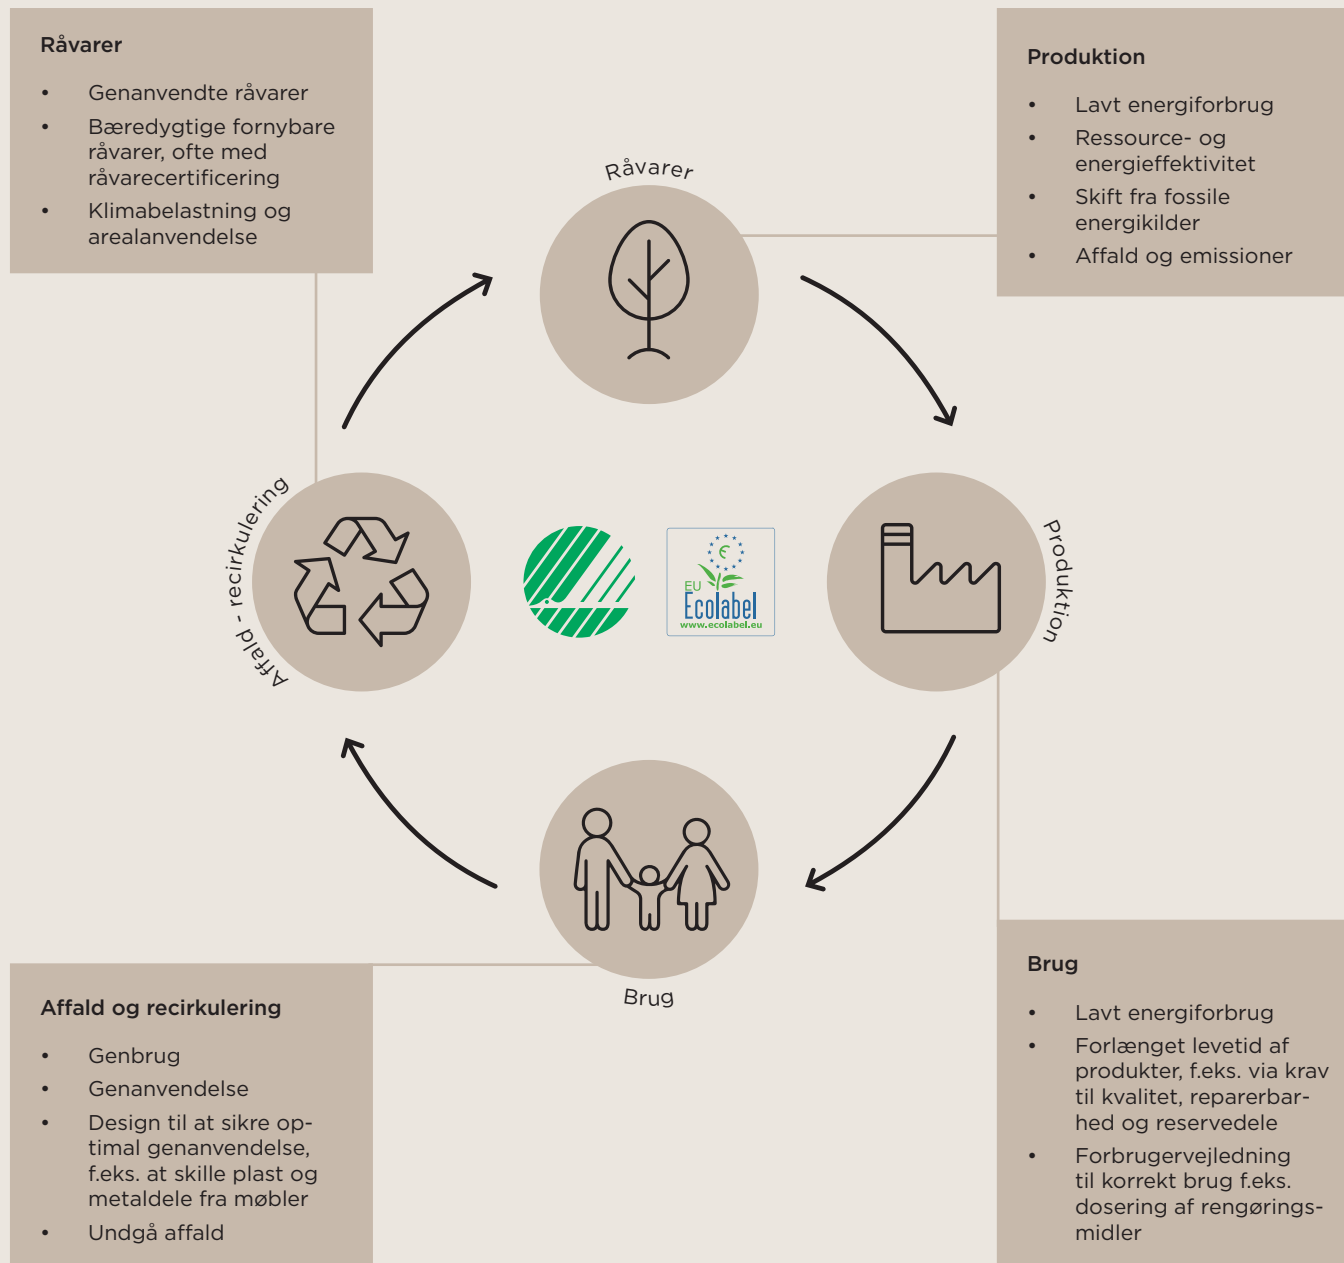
Råvarer

- Genanvendte råvarer
- Bæredygtige fornybare råvarer, ofte med råvarecertificering
- Klimabelastning og arealanvendelse

Produktion

- Lavt energiforbrug
- Ressource- og energieffektivitet
- Skift fra fossile energikilder
- Affald og emissioner

Råvarer

Produktion

Brug

Affald - recirkulering

EU Ecolabel www.ecolabel.eu

Affald og recirkulering

- Genbrug
- Genanvendelse
- Design til at sikre optimal genanvendelse, f.eks. at skille plast og metaldele fra møbler
- Undgå affald

Brug

- Lavt energiforbrug
- Forlænget levetid af produkter, f.eks. via krav til kvalitet, reparerbarhed og reservedele
- Forbrugervejledning til korrekt brug f.eks. dosering af rengøringsmidler